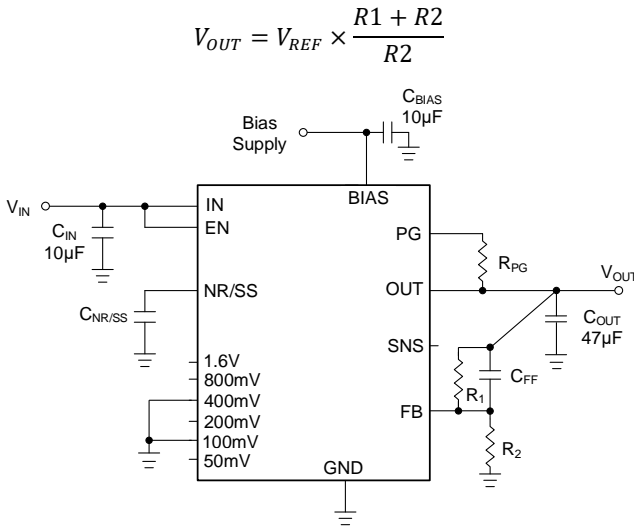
$V_{OUT} = V_{REF} \times \frac{R1 + R2}{R2}$

Bias Supply

$C_{BIAS}$
10µF

$V_{IN}$

$C_{IN}$
10µF

IN
EN
BIAS
PG
NR/SS
OUT
SNS
FB
1.6V
800mV
400mV
200mV
100mV
50mV
GND

$C_{NR/SS}$

$R_{PG}$

$V_{OUT}$

$C_{OUT}$
47µF

$C_{FF}$

$R_1$

$R_2$